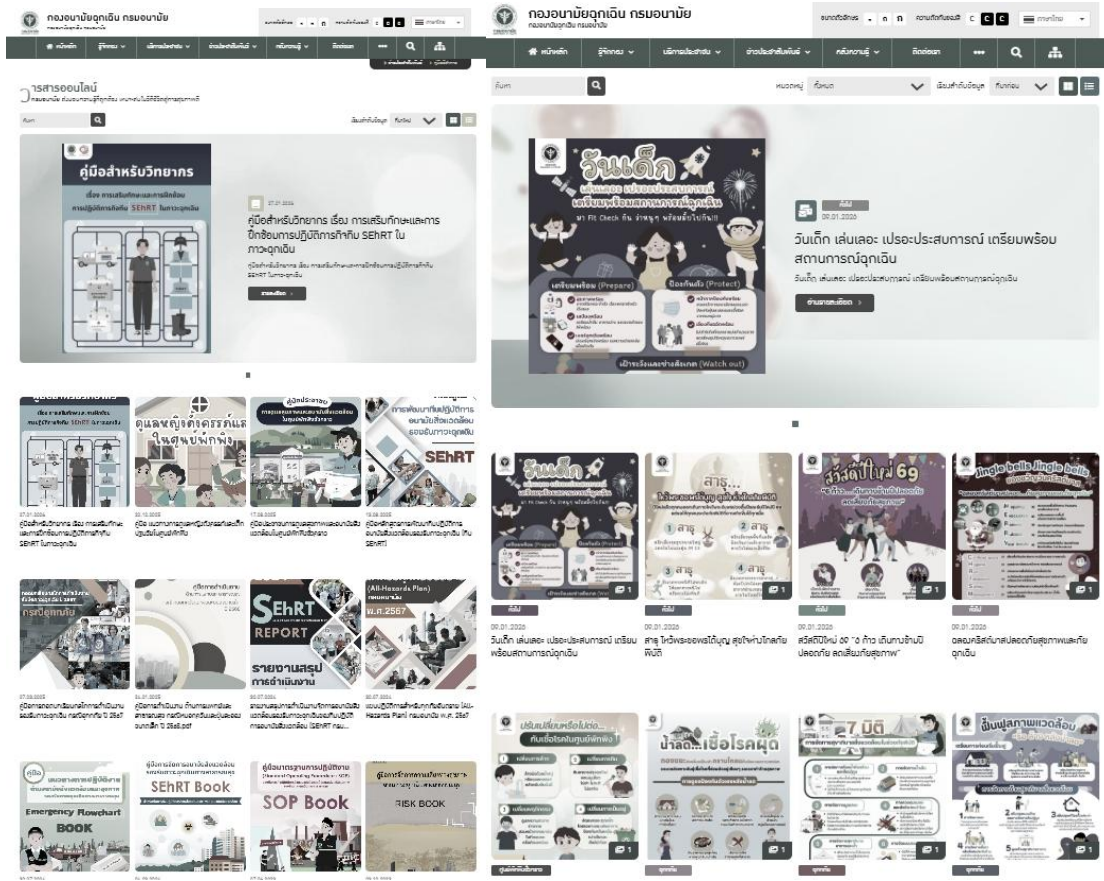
กองอนามัยฉุกเฉิน กรมอนามัย

ขนาดตัวอักษร ก ก ก ความตัดกันของสี C C C ภาษาไทย

หน้าหลัก รู้จักเรา บริการประชาชน ข่าวประชาสัมพันธ์ คลังความรู้ ติดต่อเรา

วารสารออนไลน์

ค้นหา

เรียงลำดับข้อมูล

คู่มือสำหรับวิทยากร

คู่มือสำหรับวิทยากร เรื่อง การเสริมทักษะและการฝึกซ้อมการปฏิบัติการทีม SEhRT ในภาวะฉุกเฉิน

อ่านเพิ่มเติม

ดูแลผู้สูงอายุในศูนย์พักพิง

SEhRT

SEhRT REPORT

รายงานสรุปการดำเนินงาน

(All-Hazards Plan) พ.ศ.2567

Emergency Flowchart BOOK

SEhRT Book

SOP Book

RISK BOOK

กองอนามัยฉุกเฉิน กรมอนามัย

ขนาดตัวอักษร ก ก ก ความตัดกันของสี C C C ภาษาไทย

หน้าหลัก รู้จักเรา บริการประชาชน ข่าวประชาสัมพันธ์ คลังความรู้ ติดต่อเรา

ค้นหา

หมวดหมู่ ทั้งหมด เรียงลำดับข้อมูล ทั้งหมด

วันเด็ก เล่นเลอะ เปรอะประสบการณ์ เตรียมพร้อมสถานการณ์ฉุกเฉิน

อินโฟ
09.01.2026
วันเด็ก เล่นเลอะ เปรอะประสบการณ์ เตรียมพร้อมสถานการณ์ฉุกเฉิน
วันเด็ก เล่นเลอะ เปรอะประสบการณ์ เตรียมพร้อมสถานการณ์ฉุกเฉิน

อ่านรายละเอียด

อินโฟ
09.01.2026
วันเด็ก เล่นเลอะ เปรอะประสบการณ์ เตรียมพร้อมสถานการณ์ฉุกเฉิน

อินโฟ
09.01.2026
สาธุ ให้พระขอพรได้บุญ สุขใจห่างไกลโรคพิษิต

อินโฟ
09.01.2026
สวัสดีปีใหม่ 69 "3 ก้าว เดินทางข้ามปี ปลอดภัย ลดเสี่ยงภัยสุขภาพ"

อินโฟ
09.01.2026
ฉลองคริสต์มาสปลอดภัยสุขภาพและภัยฉุกเฉิน

สวัสดีปีใหม่ 69

Jingle bells Jingle bells

น้ำลด...เชื้อโรคผุด

7 มิติ

ฟื้นฟูสภาพแวดล้อม